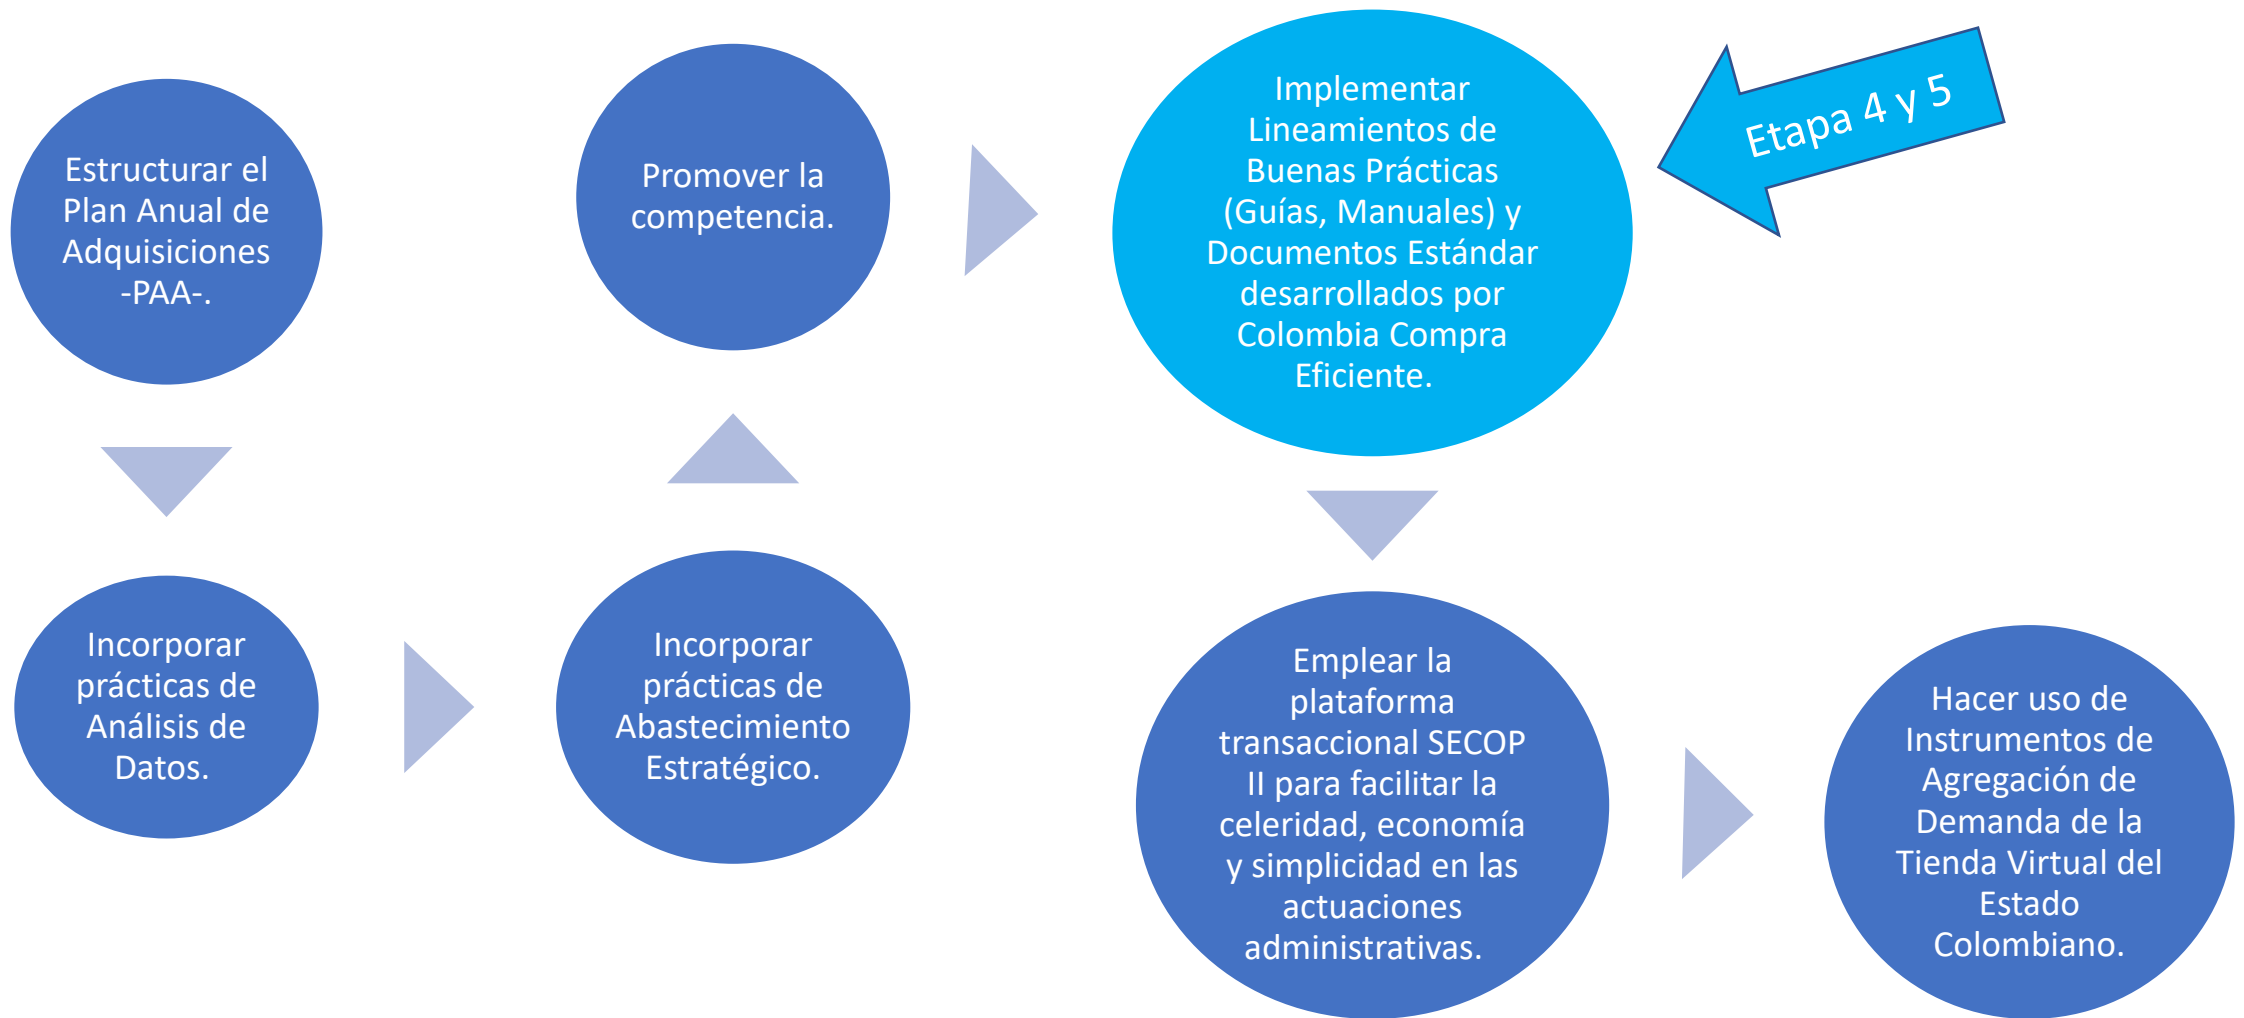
Estructurar el Plan Anual de Adquisiciones -PAA-.

Incorporar prácticas de Análisis de Datos.

Incorporar prácticas de Abastecimiento Estratégico.

Promover la competencia.

Implementar Lineamientos de Buenas Prácticas (Guías, Manuales) y Documentos Estándar desarrollados por Colombia Compra Eficiente.

Etapa 4 y 5

Emplear la plataforma transaccional SECOP II para facilitar la celeridad, economía y simplicidad en las actuaciones administrativas.

Hacer uso de Instrumentos de Agregación de Demanda de la Tienda Virtual del Estado Colombiano.